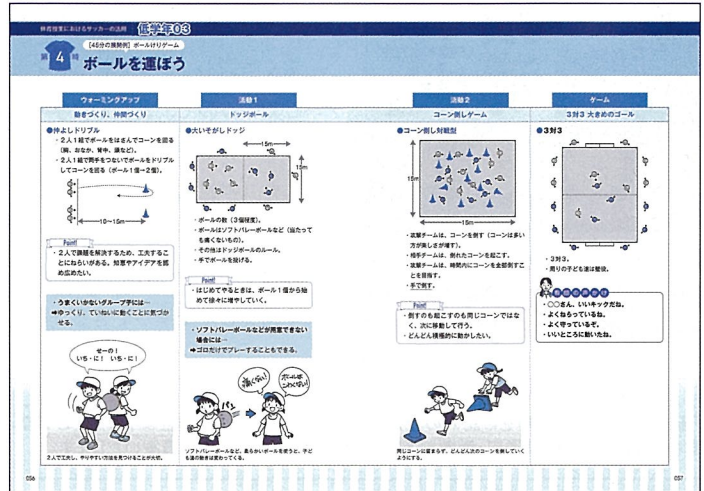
体育指導におけるサッカーの活用 低学年03

第4時 [45分の展開例] ボールけりゲーム

ボールを運ぼう

ウォーミングアップ
動きづくり、仲間づくり

●仲よしドリブル
・2人1組でボールをはさんでコーンを回る（胸、おなか、背中、頭など）。
・2人1組で両手をつないでボールをドリブルしてコーンを回る（ボール1個～2個）。

10～15m

Point
・2人で課題を解決するため、工夫することにねらいがある。知恵やアイデアを既応用したい。

・うまくいかないグループ手には…
➡ゆっくり、ていねいに動くことに気づかせる。

せーの！ いち・に！ いち・に！

2人で工夫し、やりやすい方法を見つけることが大切。

活動1
ドッジボール

●大いそがしドッジ
15m
10m
・ボールの数（3個程度）。
・ボールはソフトバレーボールなど（当たっても痛くないもの）。
・その他はドッジボールのルール。
・手でボールを投げる。

Point
・はじめてやるときは、ボール1個から始めて徐々に増やしていく。

・ソフトバレーボールなどが用意できない場合には…
➡ゴロだけでプレーすることもできる。

痛くない！
ボールがこわくない！

ソフトバレーボールなど、柔らかいボールを使うと、子どもの動きが変わってくる。

活動2
コーン倒しゲーム

●コーン倒し対戦型
15m
15m
・攻撃チームは、コーンを倒す（コーンは多い方が楽しさが増す）。
・相手チームは、倒れたコーンを起こす。
・攻撃チームは、時間内にコーンを全部倒すことを目指す。
・手で倒す。

Point
・倒すのも起こすのも同じコーンではなく、次に移動して行う。
・どんどん積極的に動かしたい。

同じコーンに留まらず、どんどん次のコーンを倒していくようにする。

ゲーム
3対3 大きめのゴール

●3対3
・3対3。
・周りの子ども達は観戦。

・○○さん、いいキックだね。
・よくねらっているね。
・よく守っているぞ。
・いいところに動いたね。

056

057